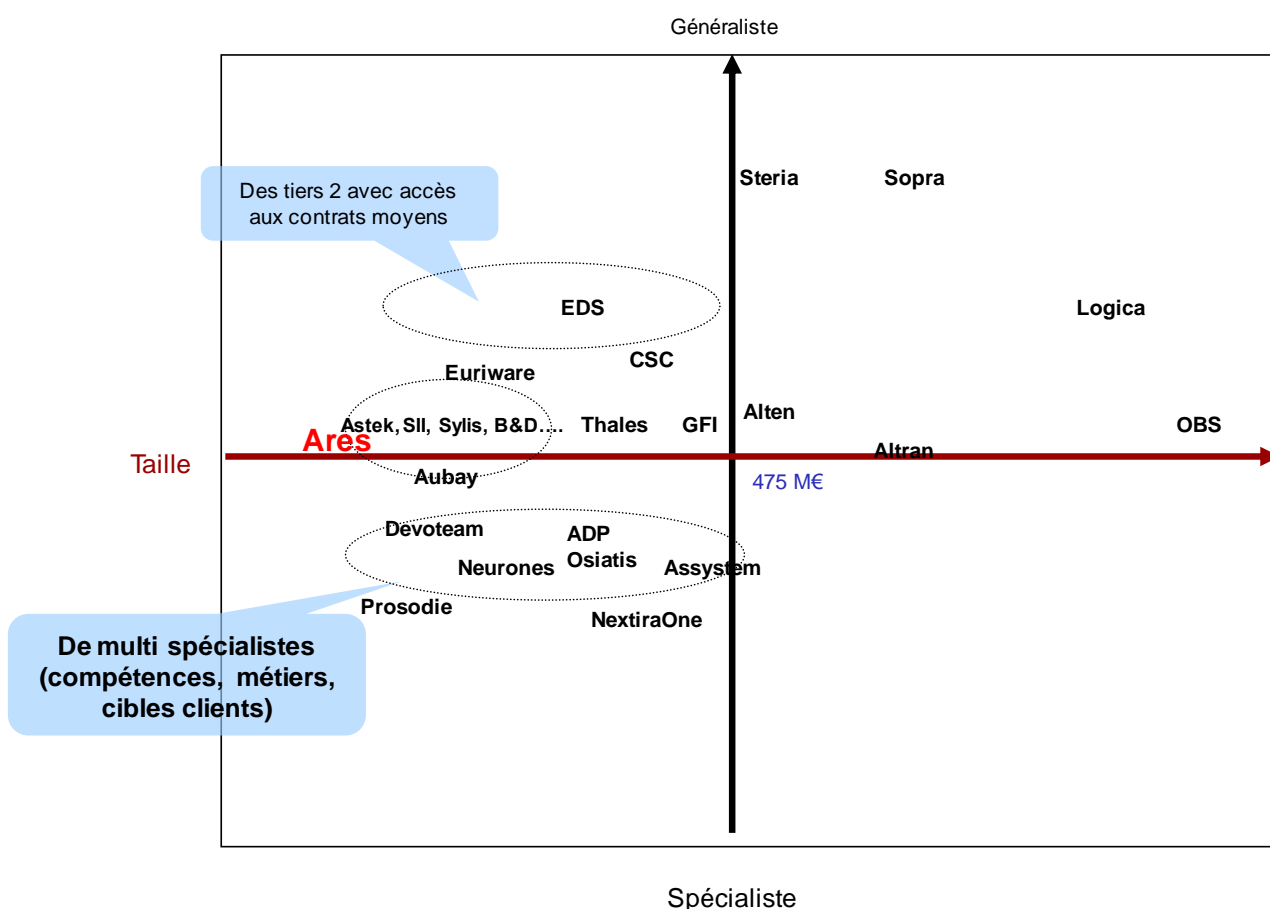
Généraliste

Des tiers 2 avec accès aux contrats moyens

Steria

Sopra

EDS

Logica

CSC

Euriware

Astek, SII, Sylis, B&D…

Thales

GFI

Alten

OBS

Ares

Taille

Altran

Aubay

475 M€

Devoteam

ADP

Osiatis

Neurones

Assystem

Prosodie

NextiraOne

De multi spécialistes (compétences, métiers, cibles clients)

Spécialiste